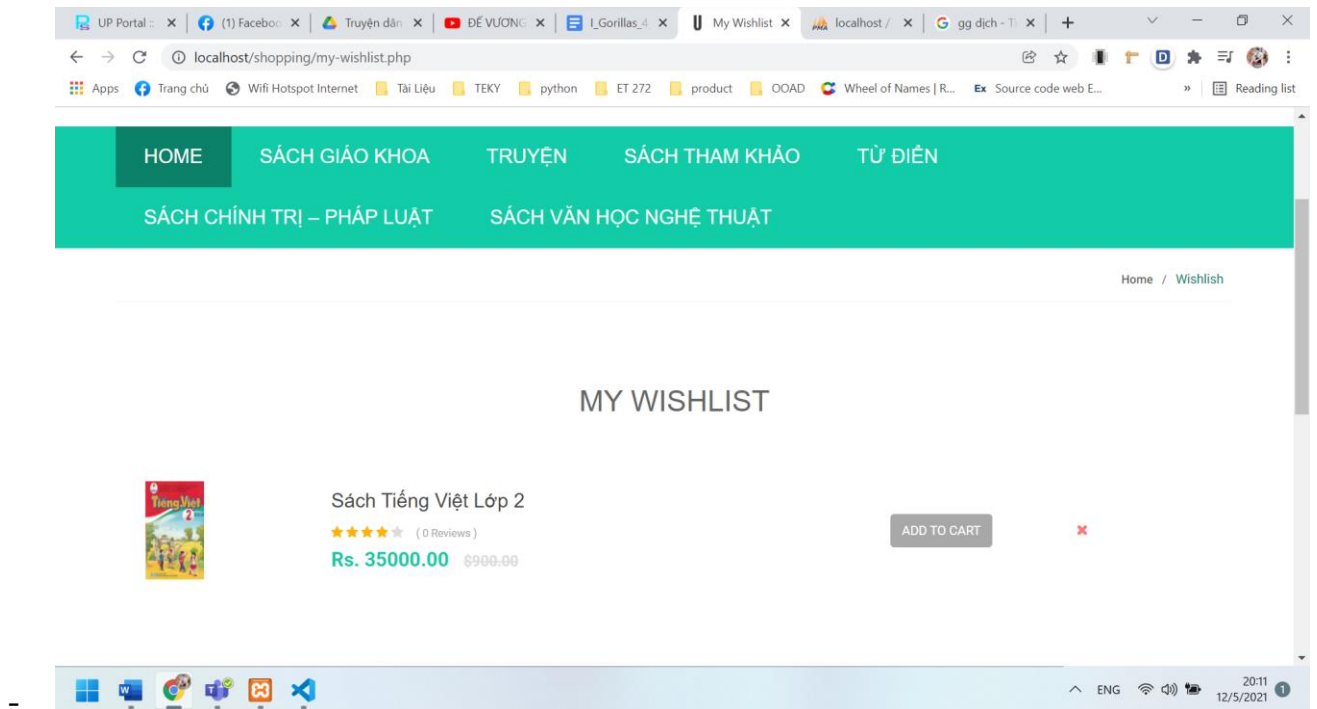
UP Portal × | (1) Faceboo × | Truyện dân × | ĐẾ VƯƠNG × | I_Gorillas_4 × | My Wishlist × | localhost / × | gg dịch - T × | +

localhost/shopping/my-wishlist.php

Apps | Trang chủ | Wifi Hotspot Internet | Tài Liệu | TEKY | python | ET 272 | product | OOAD | Wheel of Names | R... | Source code web E... | » | Reading list

HOME | SÁCH GIÁO KHOA | TRUYỆN | SÁCH THAM KHẢO | TỪ ĐIỂN | SÁCH CHÍNH TRỊ – PHÁP LUẬT | SÁCH VĂN HỌC NGHỆ THUẬT

Home / Wishlish

MY WISHLIST

Tiếng Việt 2

Sách Tiếng Việt Lớp 2
( 0 Reviews )
Rs. 35000.00 $900.00

ADD TO CART

ENG 20:11 12/5/2021 1